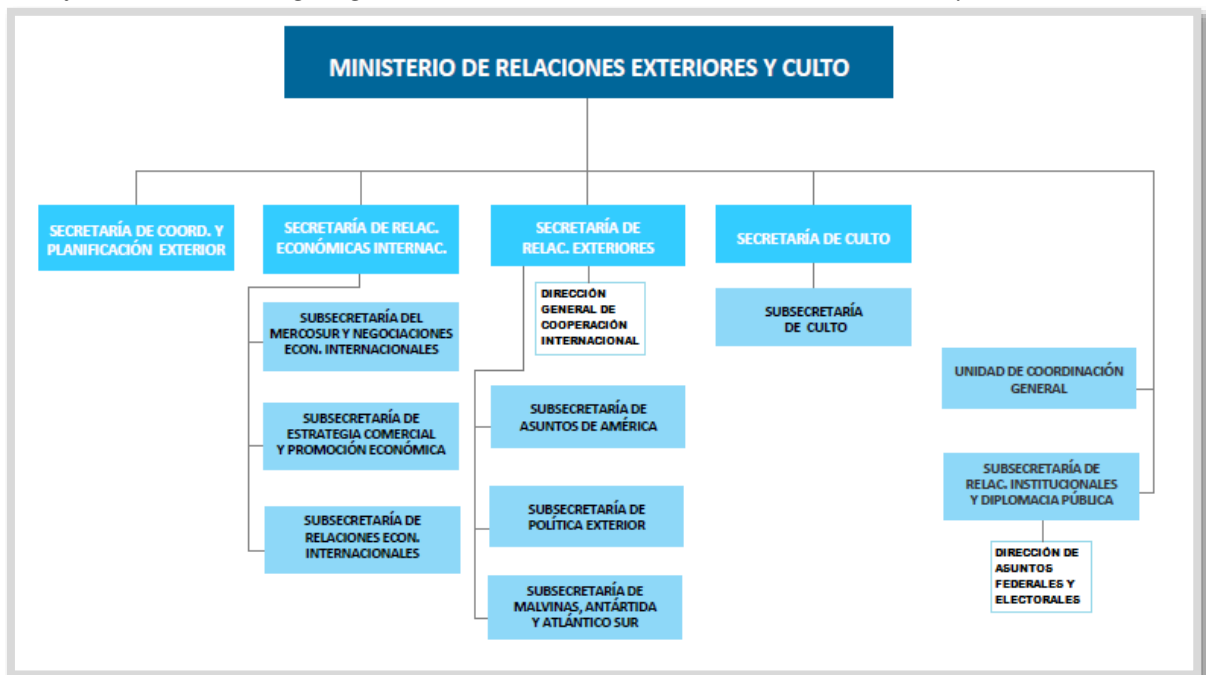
MINISTERIO DE RELACIONES EXTERIORES Y CULTO

SECRETARÍA DE COORD. Y PLANIFICACIÓN EXTERIOR

SECRETARÍA DE RELAC. ECONÓMICAS INTERNAC.

SUBSECRETARÍA DEL MERCOSUR Y NEGOCIACIONES ECON. INTERNACIONALES

SUBSECRETARÍA DE ESTRATEGIA COMERCIAL Y PROMOCIÓN ECONÓMICA

SUBSECRETARÍA DE RELACIONES ECON. INTERNACIONALES

SECRETARÍA DE RELAC. EXTERIORES

DIRECCIÓN GENERAL DE COOPERACIÓN INTERNACIONAL

SUBSECRETARÍA DE ASUNTOS DE AMÉRICA

SUBSECRETARÍA DE POLÍTICA EXTERIOR

SUBSECRETARÍA DE MALVINAS, ANTÁRTIDA Y ATLÁNTICO SUR

SECRETARÍA DE CULTO

SUBSECRETARÍA DE CULTO

UNIDAD DE COORDINACIÓN GENERAL

SUBSECRETARÍA DE RELAC. INSTITUCIONALES Y DIPLOMACIA PÚBLICA

DIRECCIÓN DE ASUNTOS FEDERALES Y ELECTORALES